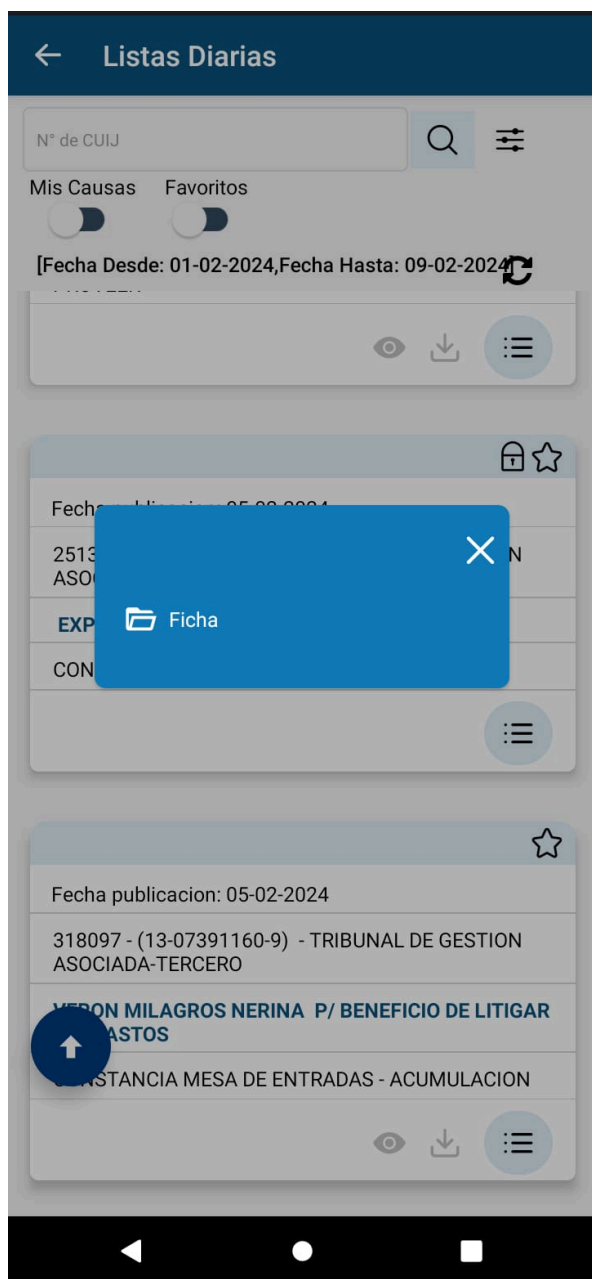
Listas Diarias

N° de CUIJ

Mis Causas Favoritos

[Fecha Desde: 01-02-2024,Fecha Hasta: 09-02-2024]

Fecha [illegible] 05-02-2024

2513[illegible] N
ASO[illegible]

EXP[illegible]

CON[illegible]

Ficha

Fecha publicacion: 05-02-2024

318097 - (13-07391160-9) - TRIBUNAL DE GESTION ASOCIADA-TERCERO

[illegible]RON MILAGROS NERINA P/ BENEFICIO DE LITIGAR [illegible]ASTOS

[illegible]NSTANCIA MESA DE ENTRADAS - ACUMULACION